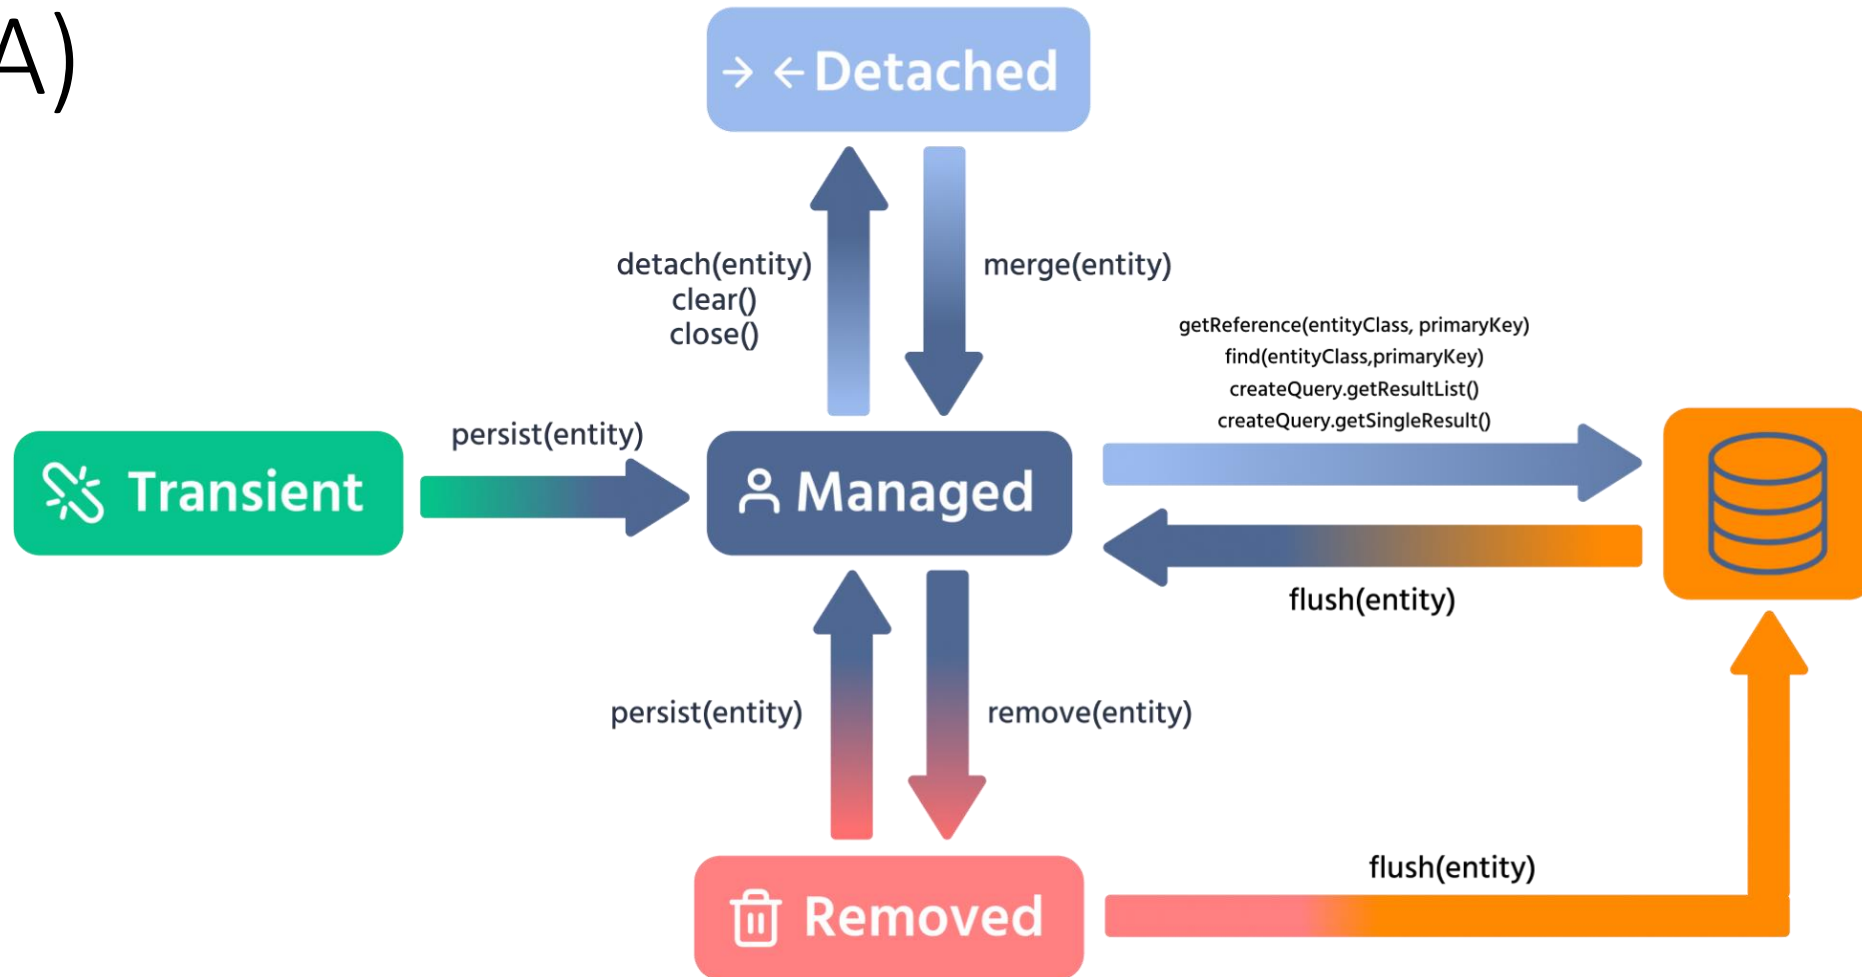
A)

Detached

detach(entity)
clear()
close()

merge(entity)

getReference(entityClass, primaryKey)
find(entityClass,primaryKey)
createQuery.getResultList()
createQuery.getSingleResult()

Transient

persist(entity)

Managed

flush(entity)

persist(entity)

remove(entity)

flush(entity)

Removed